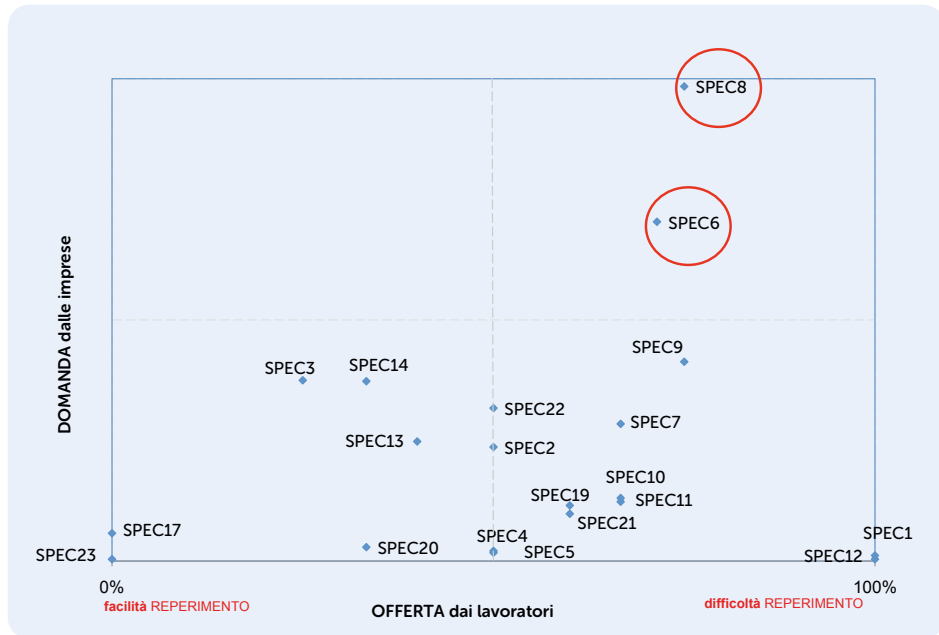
DOMANDA dalle imprese

SPEC8
SPEC6
SPEC9
SPEC3
SPEC14
SPEC22
SPEC7
SPEC13
SPEC2
SPEC10
SPEC19
SPEC11
SPEC21
SPEC17
SPEC4
SPEC1
SPEC23
SPEC20
SPEC5
SPEC12

0%
100%
facilità REPERIMENTO
OFFERTA dai lavoratori
difficoltà REPERIMENTO